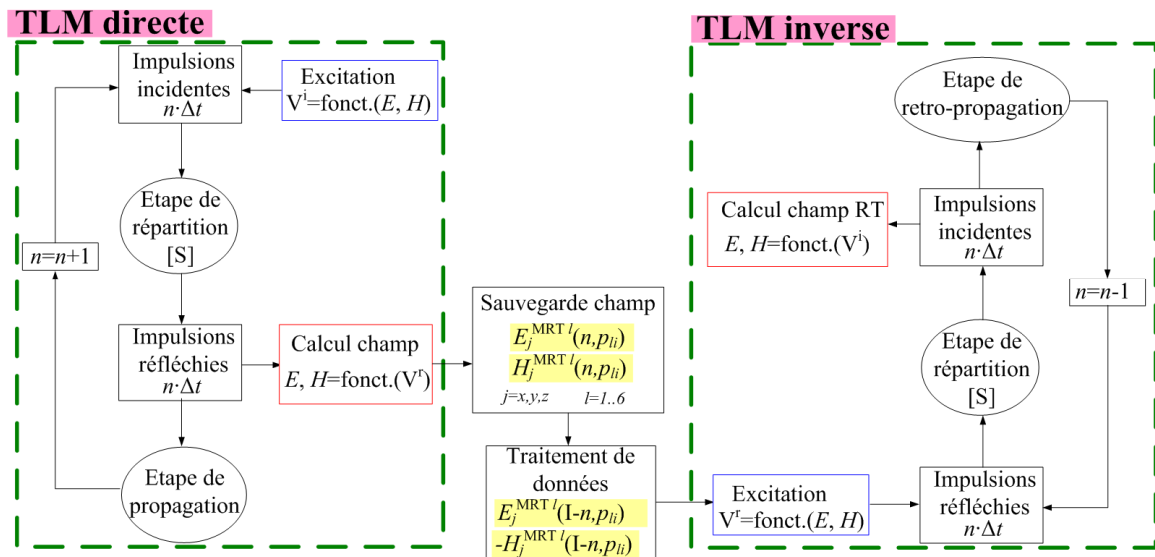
TLM directe

Impulsions incidentes $n\cdot\Delta t$

Excitation $V^i$=fonct.($E$, $H$)

Etape de répartition [S]

$n$=$n$+1

Impulsions réfléchies $n\cdot\Delta t$

Calcul champ $E$, $H$=fonct.($V^r$)

Etape de propagation

Sauvegarde champ

$E_j^{MRT\ l}(n,p_{li})$

$H_j^{MRT\ l}(n,p_{li})$

$j=x,y,z$ $l=1..6$

Traitement de données

$E_j^{MRT\ l}(I\text{-}n,p_{li})$

$-H_j^{MRT\ l}(I\text{-}n,p_{li})$

TLM inverse

Etape de retro-propagation

Calcul champ RT $E$, $H$=fonct.($V^i$)

Impulsions incidentes $n\cdot\Delta t$

$n$=$n$-1

Etape de répartition [S]

Excitation $V^r$=fonct.($E$, $H$)

Impulsions réfléchies $n\cdot\Delta t$